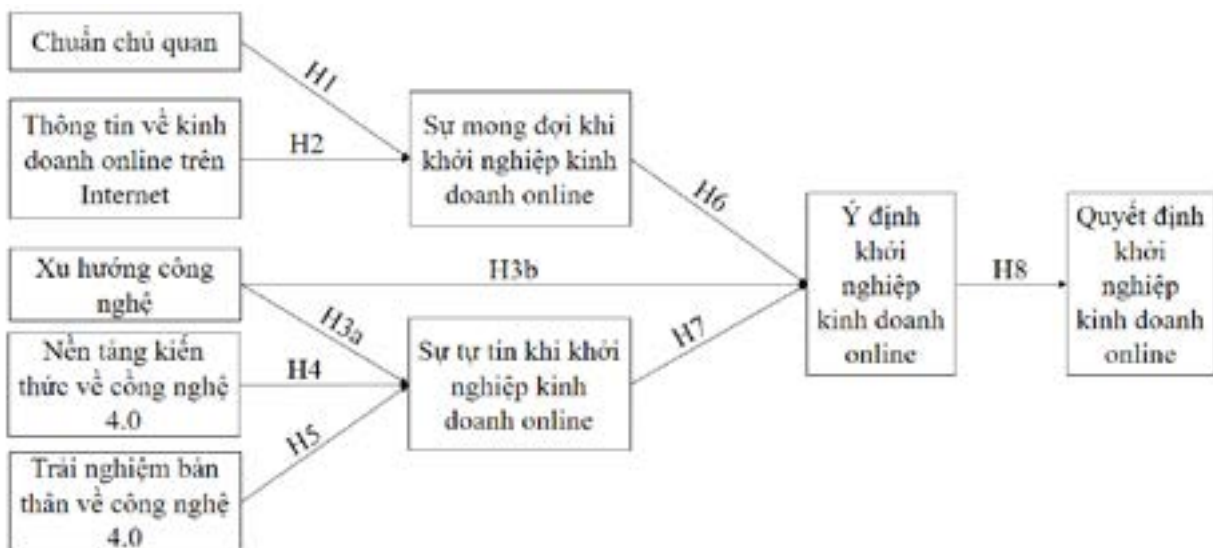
Chuẩn chủ quan

Thông tin về kinh doanh online trên Internet

Xu hướng công nghệ

Nền tảng kiến thức về công nghệ 4.0

Trải nghiệm bản thân về công nghệ 4.0

H1

H2

H3b

H3a

H4

H5

Sự mong đợi khi khởi nghiệp kinh doanh online

Sự tự tin khi khởi nghiệp kinh doanh online

H6

H7

Ý định khởi nghiệp kinh doanh online

H8

Quyết định khởi nghiệp kinh doanh online